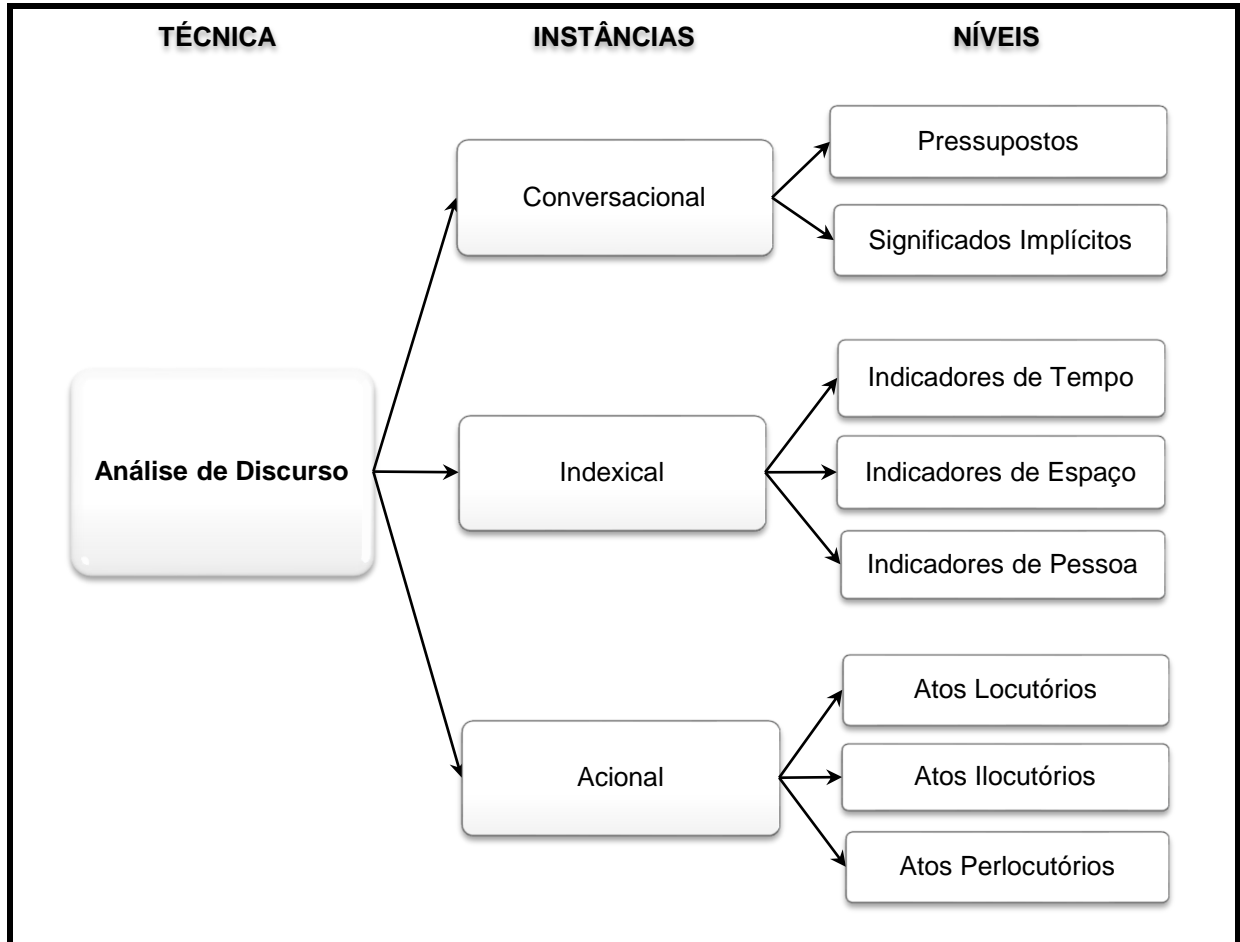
TÉCNICA

INSTÂNCIAS

NÍVEIS

Análise de Discurso

Conversacional

Pressupostos

Significados Implícitos

Indexical

Indicadores de Tempo

Indicadores de Espaço

Indicadores de Pessoa

Acional

Atos Locutórios

Atos Ilocutórios

Atos Perlocutórios